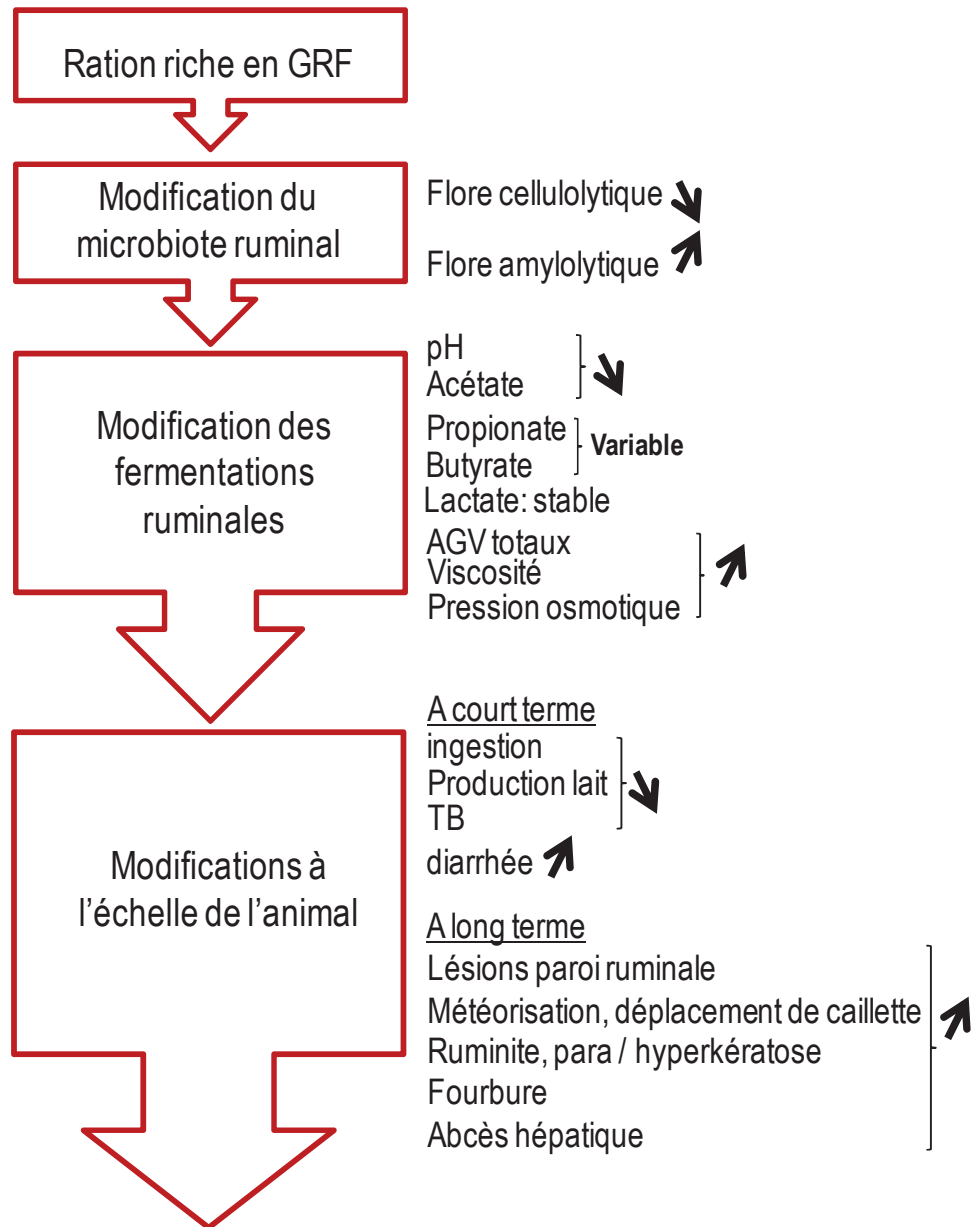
Ration riche en GRF

Modification du microbiote ruminal

Flore cellulolytique ↘
Flore amylolytique ↗

Modification des fermentations ruminales

pH
Acétate ↘

Propionate
Butyrate **Variable**

Lactate: stable

AGV totaux
Viscosité
Pression osmotique ↗

Modifications à l'échelle de l'animal

A court terme
ingestion
Production lait
TB ↘
diarrhée ↗

A long terme
Lésions paroi ruminale
Météorisation, déplacement de caillette
Ruminite, para / hyperkératose
Fourbure
Abcès hépatique ↗